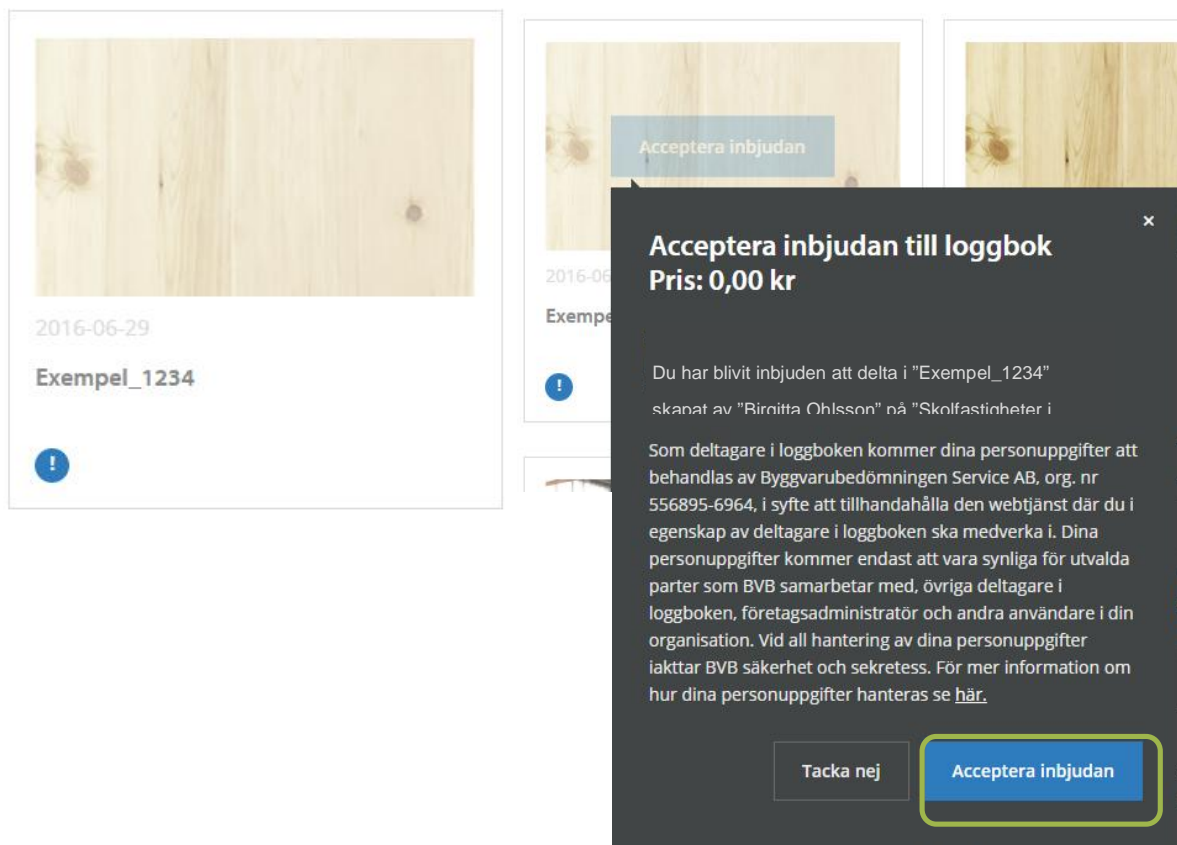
2016-06-29

Exempel_1234

!

Acceptera inbjudan

2016-06

Exempe

!

×

Acceptera inbjudan till loggbok
Pris: 0,00 kr

Du har blivit inbjuden att delta i ”Exempel_1234” skapat av ”Birgitta Ohlsson” på ”Skolfastigheter i

Som deltagare i loggboken kommer dina personuppgifter att behandlas av Byggvarubedömningen Service AB, org. nr 556895-6964, i syfte att tillhandahålla den webtjänst där du i egenskap av deltagare i loggboken ska medverka i. Dina personuppgifter kommer endast att vara synliga för utvalda parter som BVB samarbetar med, övriga deltagare i loggboken, företagsadministratör och andra användare i din organisation. Vid all hantering av dina personuppgifter iakttar BVB säkerhet och sekretess. För mer information om hur dina personuppgifter hanteras se här.

Tacka nej

Acceptera inbjudan